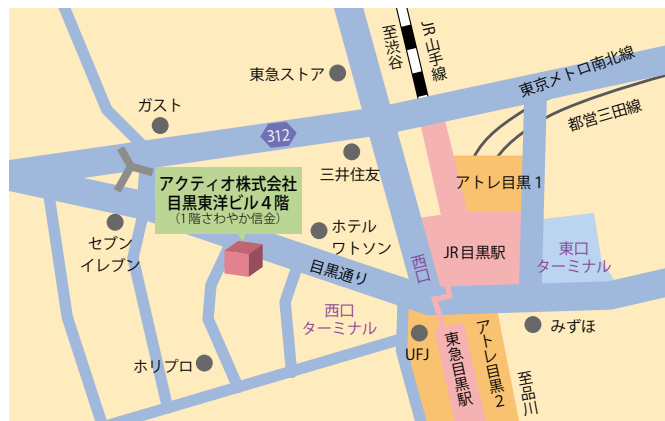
至渋谷

JR山手線

東急ストア

東京メトロ南北線

ガスト

312

都営三田線

三井住友

アトレ目黒1

アクティオ株式会社
目黒東洋ビル4階
（1階さわやか信金）

ホテル
ワトソン

セブン
イレブン

目黒通り

西口

JR目黒駅

東口
ターミナル

西口
ターミナル

UFJ

みずほ

東急目黒駅

アトレ目黒2

至品川

ホリプロ